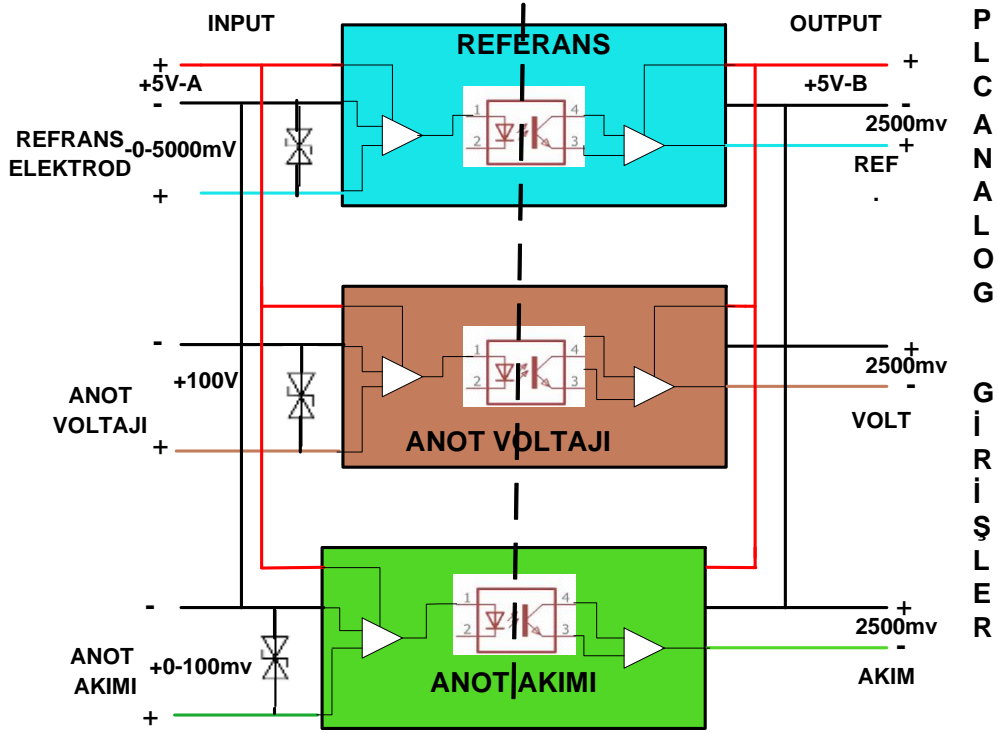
INPUT

OUTPUT

REFERANS

+
+5V-A
-

+
+5V-B
-

REFRANS ELEKTROD

-0-5000mV

+

1 2 4 3

2500mv
+
REF
.

P L C A N A L O G

-

+100V

ANOT VOLTAJI

+

1 2 4 3

+
2500mv
-
VOLT

ANOT VOLTAJI

G İ R İ Ş L E R

-

ANOT AKIMI

+0-100mv

+

1 2 4 3

+
2500mv
-
AKIM

ANOT AKIMI